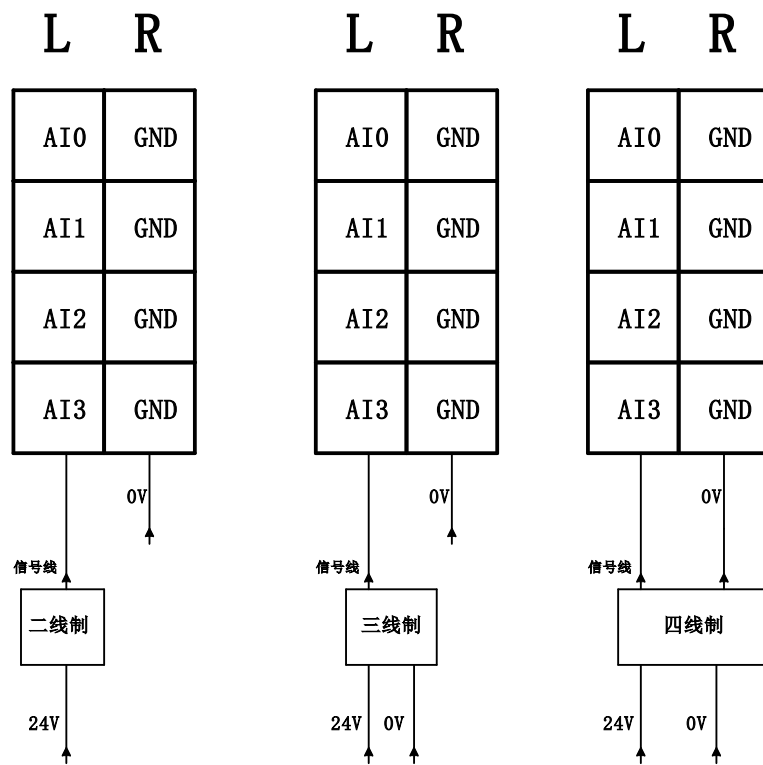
L R

| AI0 | GND |
|---|---|
| AI1 | GND |
| AI2 | GND |
| AI3 | GND |

0V
信号线
二线制
24V

L R

| AI0 | GND |
|---|---|
| AI1 | GND |
| AI2 | GND |
| AI3 | GND |

0V
信号线
三线制
24V 0V

L R

| AI0 | GND |
|---|---|
| AI1 | GND |
| AI2 | GND |
| AI3 | GND |

0V
信号线
四线制
24V 0V